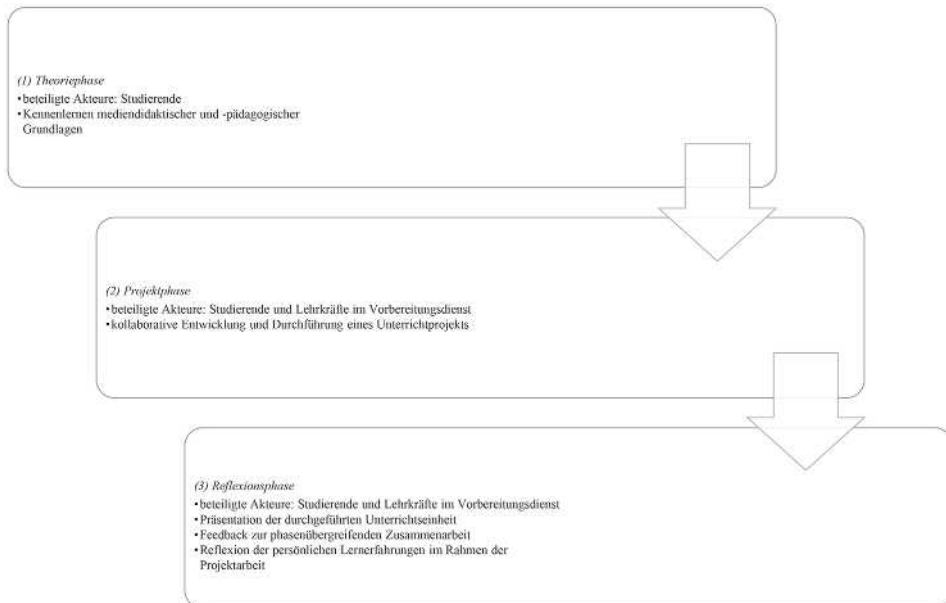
(1) Theoriephase

•beteiligte Akteure: Studierende
•Kennenlernen mediendidaktischer und -pädagogischer Grundlagen

(2) Projektphase

•beteiligte Akteure: Studierende und Lehrkräfte im Vorbereitungsdienst
•kollaborative Entwicklung und Durchführung eines Unterrichtprojekts

(3) Reflexionsphase

•beteiligte Akteure: Studierende und Lehrkräfte im Vorbereitungsdienst
•Präsentation der durchgeführten Unterrichtseinheit
•Feedback zur phasenübergreifenden Zusammenarbeit
•Reflexion der persönlichen Lernerfahrungen im Rahmen der Projektarbeit